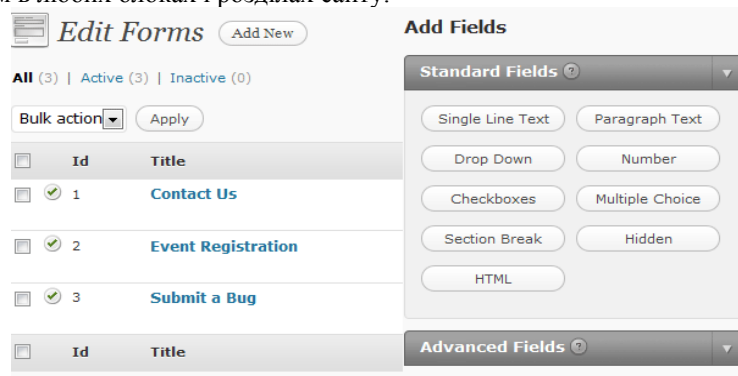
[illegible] в любих блоках і розділах сайту.

Edit Forms Add New

All (3) | Active (3) | Inactive (0)

Bulk action Apply

| | Id | Title |
|---|---|---|
| | 1 | Contact Us |
| | 2 | Event Registration |
| | 3 | Submit a Bug |
| | Id | Title |

Add Fields

Standard Fields

Single Line Text
Paragraph Text
Drop Down
Number
Checkboxes
Multiple Choice
Section Break
Hidden
HTML

Advanced Fields